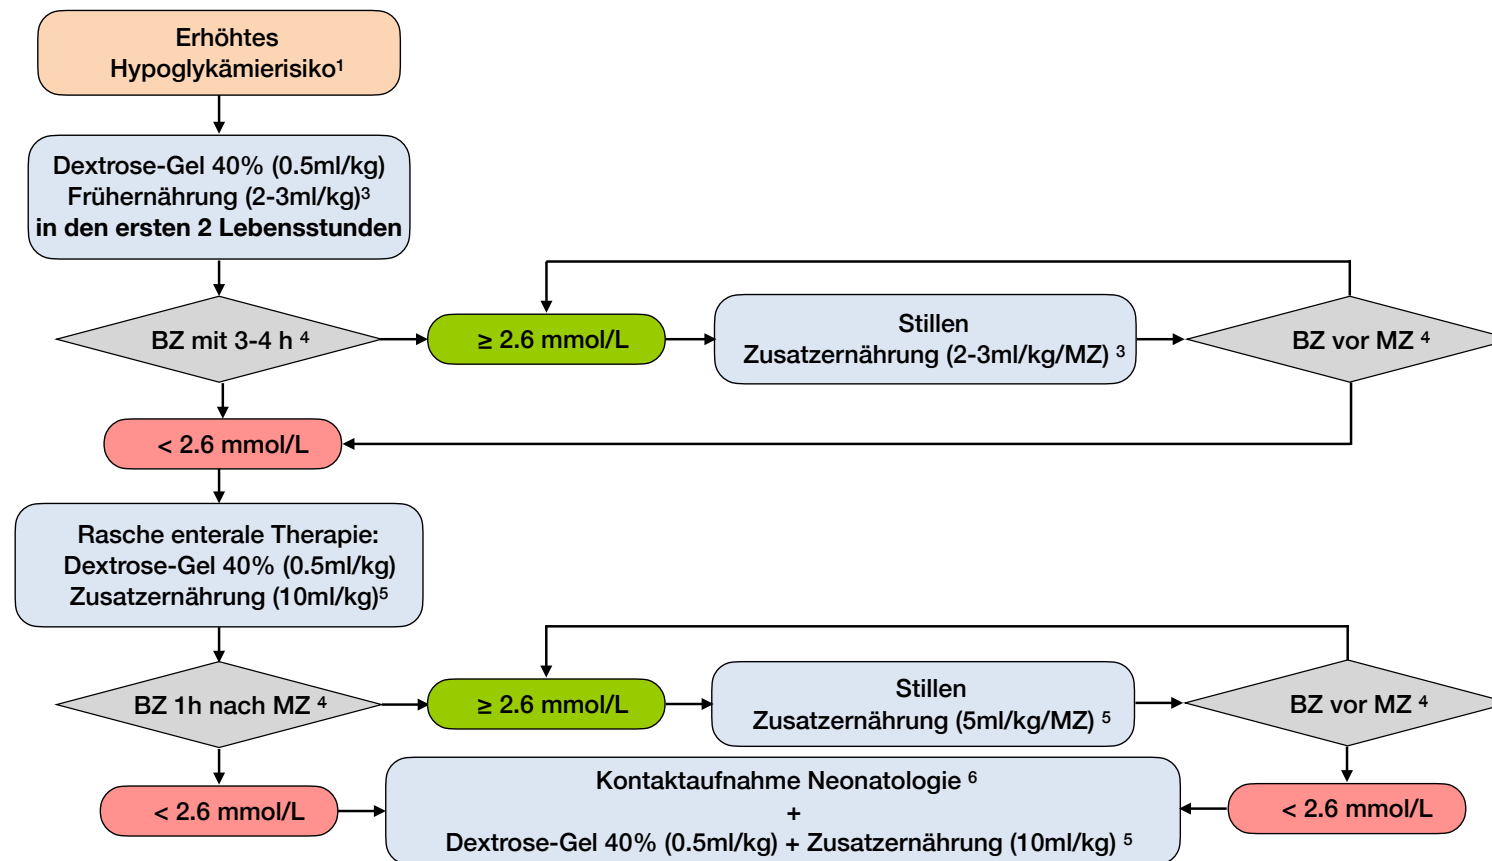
Erhöhtes Hypoglykämierisiko$^1$

Dextrose-Gel 40% (0.5ml/kg)
Frühernährung (2-3ml/kg)$^3$
in den ersten 2 Lebensstunden

BZ mit 3-4 h $^4$

≥ 2.6 mmol/L

Stillen
Zusatzernährung (2-3ml/kg/MZ) $^3$

BZ vor MZ $^4$

< 2.6 mmol/L

Rasche enterale Therapie:
Dextrose-Gel 40% (0.5ml/kg)
Zusatzernährung (10ml/kg)$^5$

BZ 1h nach MZ $^4$

≥ 2.6 mmol/L

Stillen
Zusatzernährung (5ml/kg/MZ) $^5$

BZ vor MZ $^4$

< 2.6 mmol/L

Kontaktaufnahme Neonatologie $^6$
+
Dextrose-Gel 40% (0.5ml/kg) + Zusatzernährung (10ml/kg) $^5$

< 2.6 mmol/L